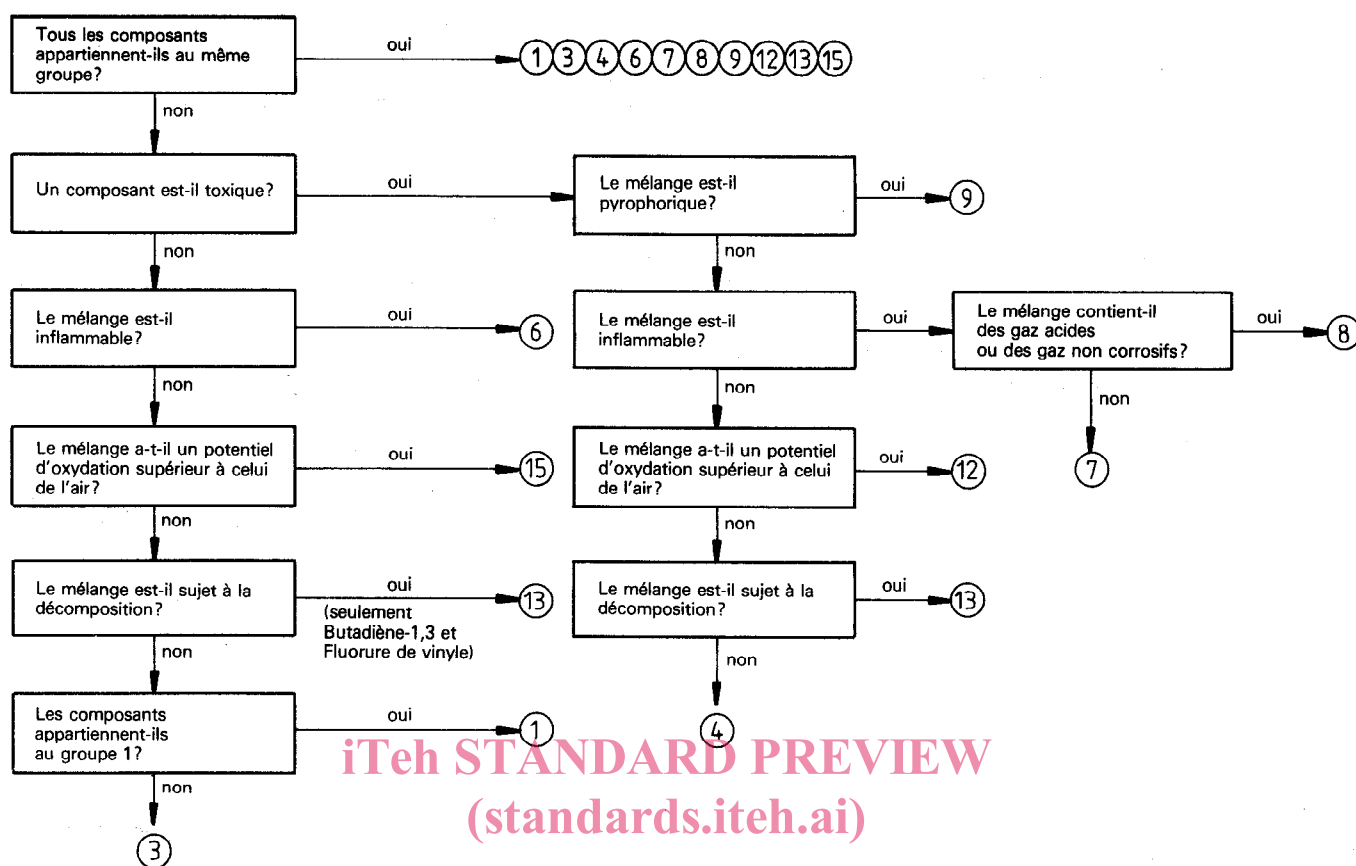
Tous les composants appartiennent-ils au même groupe?

oui

1 3 4 6 7 8 9 12 13 15

non

Un composant est-il toxique?

oui

Le mélange est-il pyrophorique?

oui

9

non

non

Le mélange est-il inflammable?

oui

6

Le mélange est-il inflammable?

oui

Le mélange contient-il des gaz acides ou des gaz non corrosifs?

oui

8

non

non

non

7

Le mélange a-t-il un potentiel d'oxydation supérieur à celui de l'air?

oui

15

Le mélange a-t-il un potentiel d'oxydation supérieur à celui de l'air?

oui

12

non

non

Le mélange est-il sujet à la décomposition?

oui

(seulement Butadiène-1,3 et Fluorure de vinyle)

13

Le mélange est-il sujet à la décomposition?

oui

13

non

non

Les composants appartiennent-ils au groupe 1?

oui

1

4

non

3

iTeh STANDARD PREVIEW
(standards.iteh.ai)